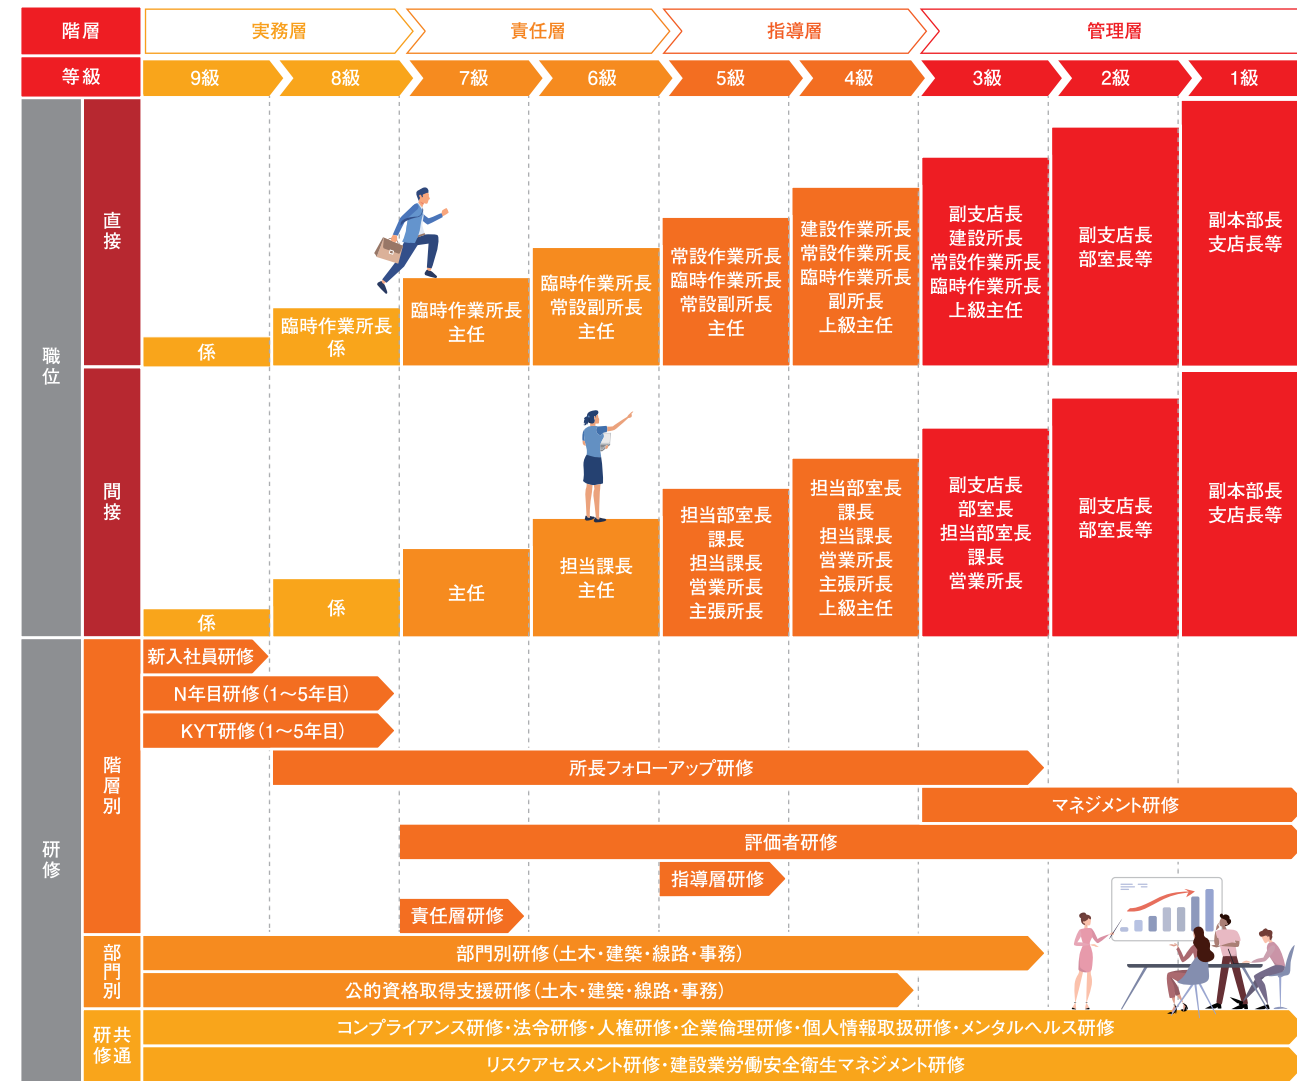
| 階層 | | 実務層 | | 責任層 | | 指導層 | | 管理層 | | |
|---|---|---|---|---|---|---|---|---|---|---|
| 等級 | | 9級 | 8級 | 7級 | 6級 | 5級 | 4級 | 3級 | 2級 | 1級 |
| 職位 | 直接 | 係 | 臨時作業所長 係 | 臨時作業所長 主任 | 臨時作業所長 常設副所長 主任 | 常設作業所長 臨時作業所長 常設副所長 主任 | 建設作業所長 常設作業所長 臨時作業所長 副所長 上級主任 | 副支店長 建設所長 常設作業所長 臨時作業所長 上級主任 | 副支店長 部室長等 | 副本部長 支店長等 |
| | 間接 | 係 | 係 | 主任 | 担当課長 主任 | 担当部室長 課長 担当課長 営業所長 主張所長 | 担当部室長 課長 担当課長 営業所長 主張所長 上級主任 | 副支店長 部室長 担当部室長 課長 営業所長 | 副支店長 部室長等 | 副本部長 支店長等 |

研修

階層別
新入社員研修
N年目研修（1〜5年目）
KYT研修（1〜5年目）
所長フォローアップ研修
マネジメント研修
評価者研修
指導層研修
責任層研修

部門別
部門別研修（土木・建築・線路・事務）
公的資格取得支援研修（土木・建築・線路・事務）

共通研修
コンプライアンス研修・法令研修・人権研修・企業倫理研修・個人情報取扱研修・メンタルヘルス研修
リスクアセスメント研修・建設業労働安全衛生マネジメント研修